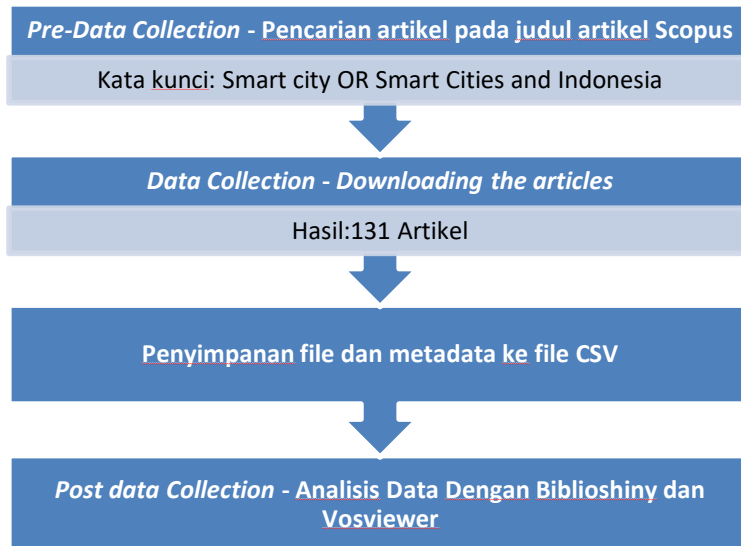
Pre-Data Collection - Pencarian artikel pada judul artikel Scopus

Kata kunci: Smart city OR Smart Cities and Indonesia

Data Collection - Downloading the articles

Hasil:131 Artikel

Penyimpanan file dan metadata ke file CSV

Post data Collection - Analisis Data Dengan Biblioshiny dan Vosviewer